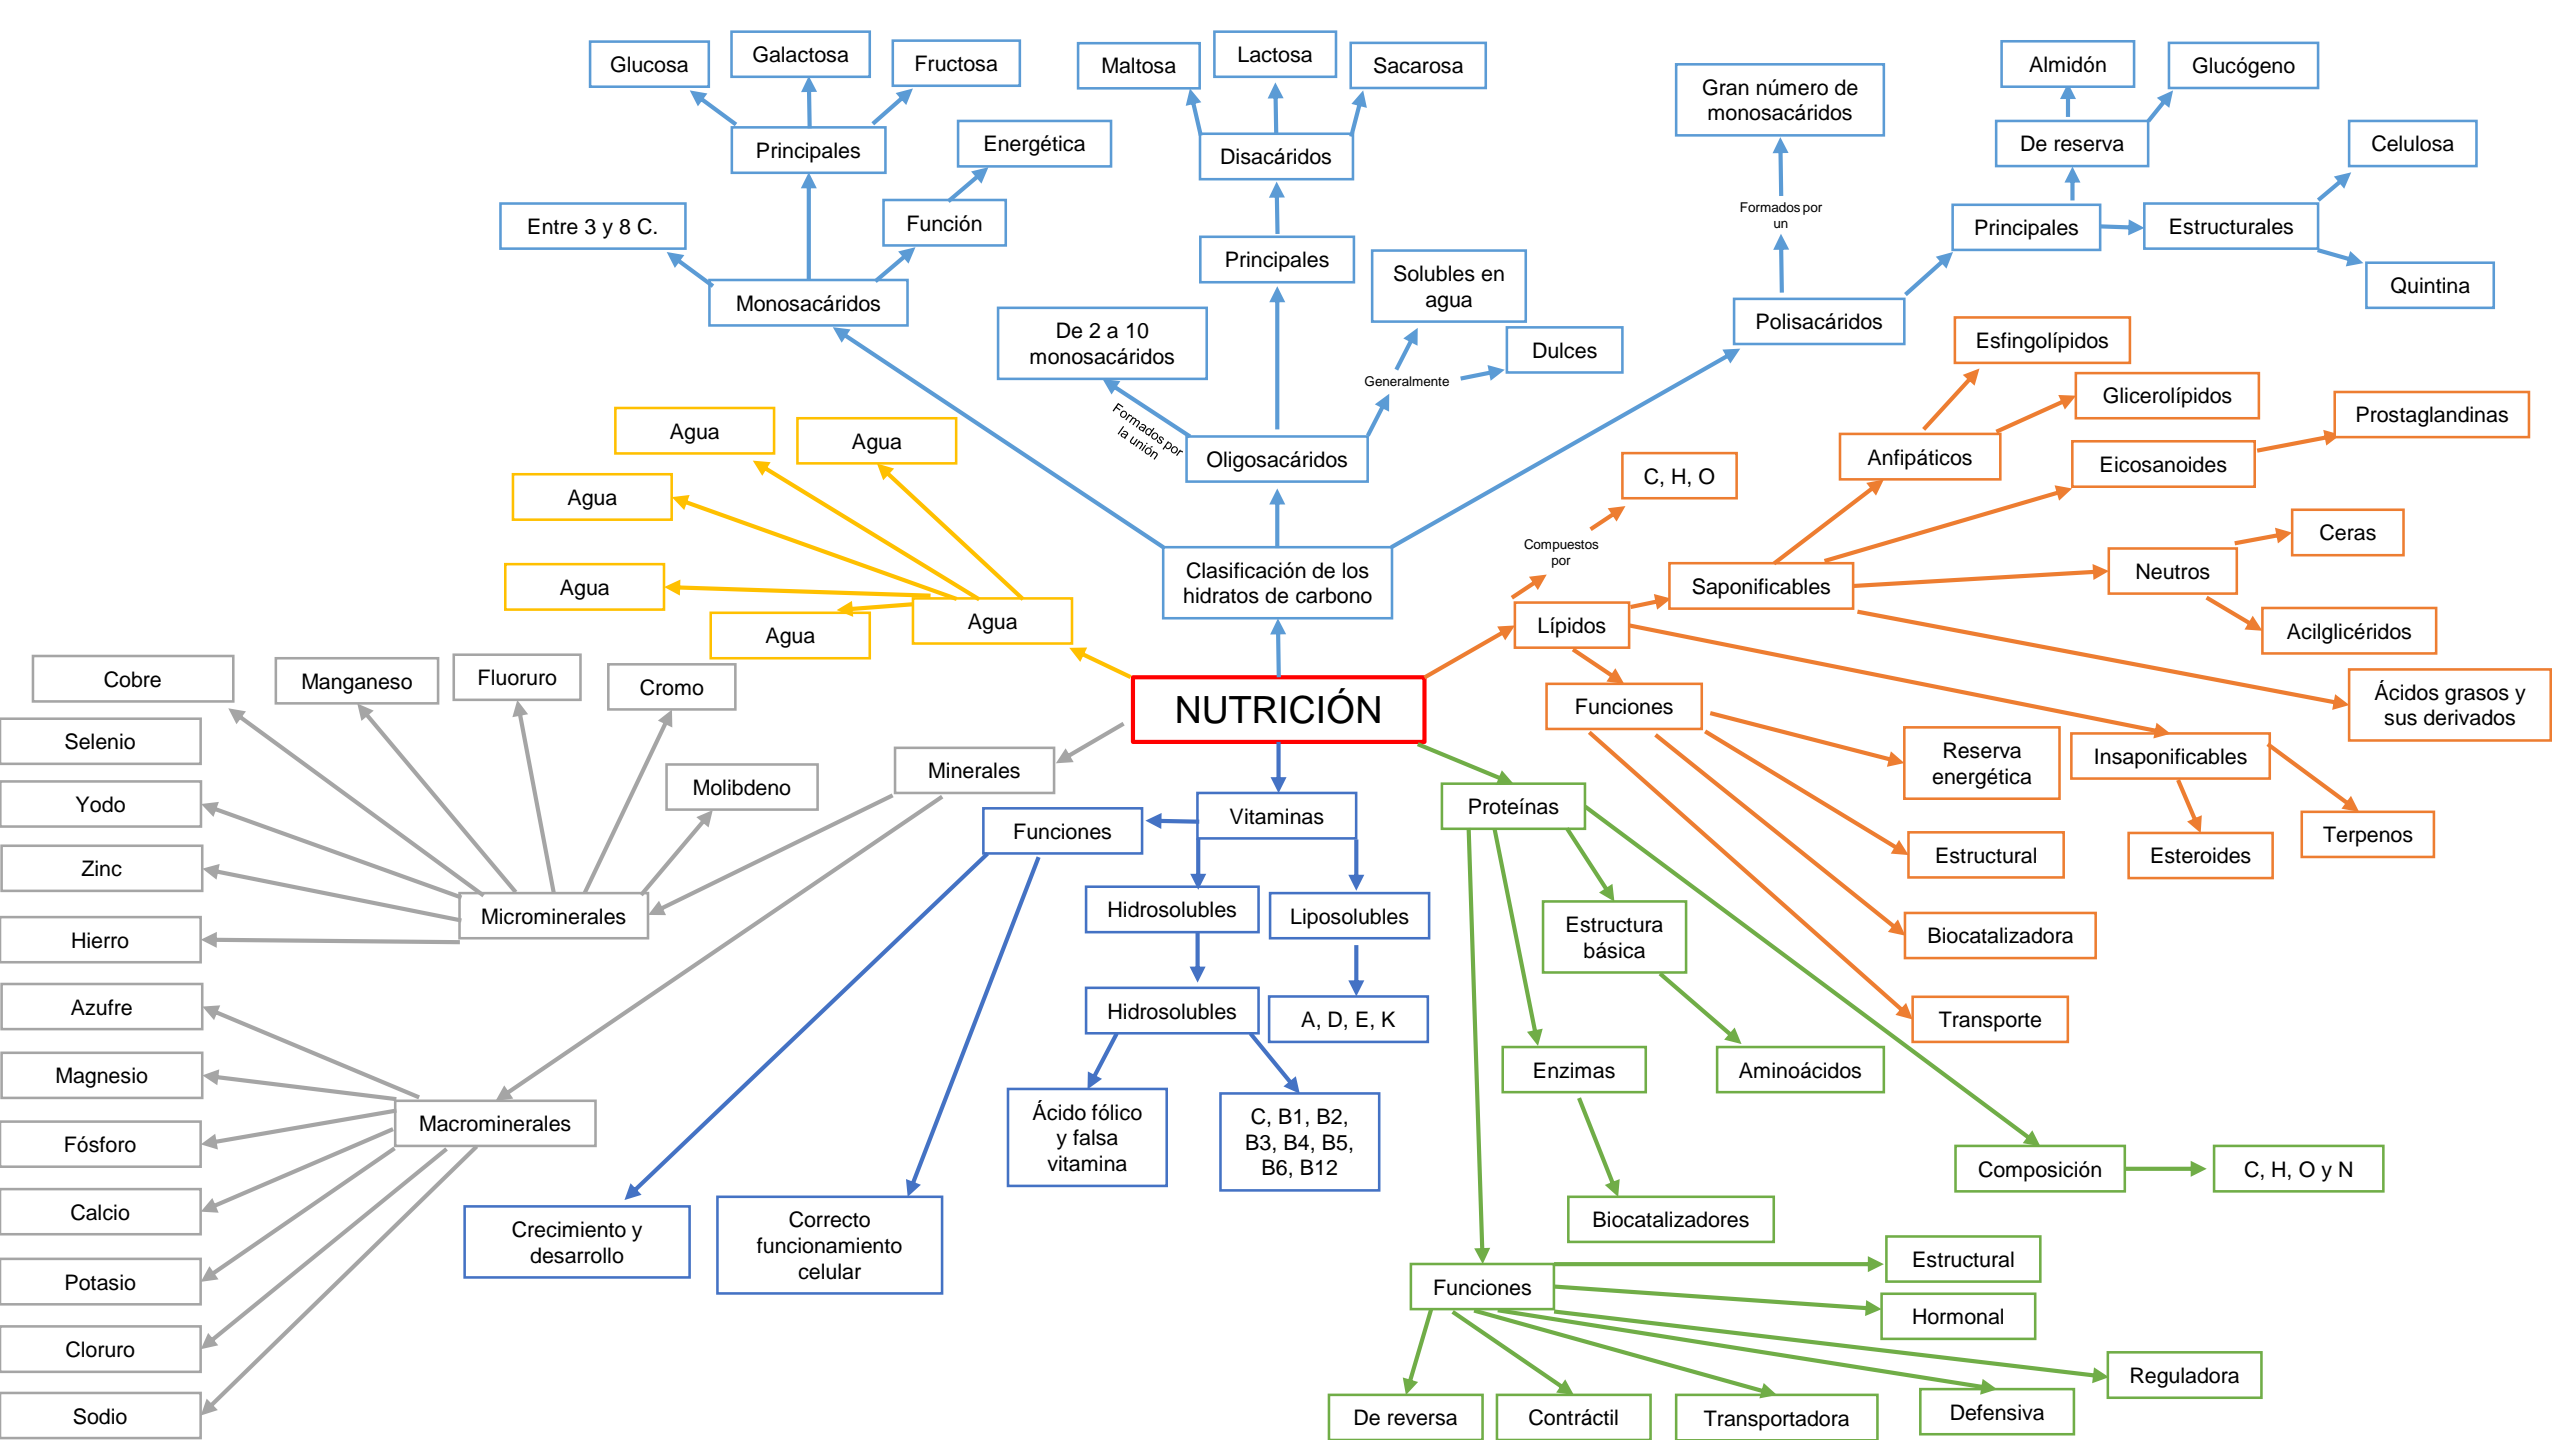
Glucosa
Galactosa
Fructosa
Maltosa
Lactosa
Sacarosa
Gran número de monosacáridos
Almidón
Glucógeno
Principales
Energética
Disacáridos
De reserva
Celulosa
Entre 3 y 8 C.
Función
Principales
Formados por un
Principales
Estructurales
Solubles en agua
Quintina
Monosacáridos
De 2 a 10 monosacáridos
Polisacáridos
Dulces
Generalmente
Esfingolípidos
Formados por la unión
Glicerolípidos
Agua
Agua
Oligosacáridos
Prostaglandinas
Anfipáticos
Agua
C, H, O
Eicosanoides
Compuestos por
Ceras
Agua
Clasificación de los hidratos de carbono
Saponificables
Neutros
Agua
Agua
Lípidos
Acilglicéridos
Cobre
Manganeso
Fluoruro
Cromo
NUTRICIÓN
Funciones
Ácidos grasos y sus derivados
Selenio
Reserva energética
Insaponificables
Minerales
Molibdeno
Yodo
Funciones
Vitaminas
Proteínas
Terpenos
Estructural
Esteroides
Zinc
Hidrosolubles
Liposolubles
Microminerales
Biocatalizadora
Estructura básica
Hierro
Hidrosolubles
A, D, E, K
Transporte
Azufre
Enzimas
Aminoácidos
Magnesio
Ácido fólico y falsa vitamina
C, B1, B2, B3, B4, B5, B6, B12
Macrominerales
Fósforo
Composición
C, H, O y N
Calcio
Crecimiento y desarrollo
Correcto funcionamiento celular
Biocatalizadores
Potasio
Estructural
Funciones
Hormonal
Cloruro
Reguladora
Sodio
De reversa
Contráctil
Transportadora
Defensiva